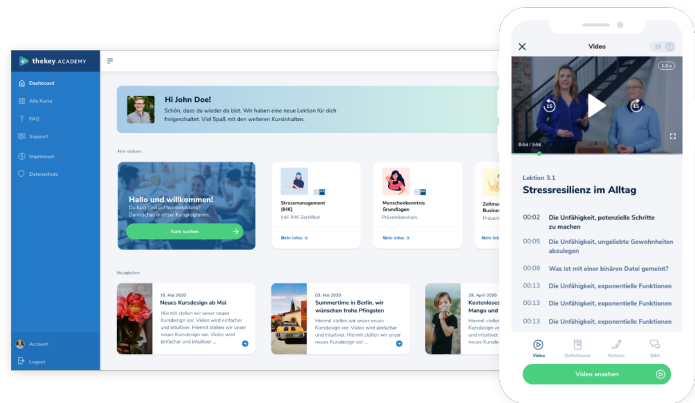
thekey.ACADEMY

Dashboard
Alle Kurse
FAQ
Support
Impressum
Datenschutz

Hi John Doe!
Schön, dass du wieder da bist. Wir haben eine neue Lektion für dich freigeschaltet. Viel Spaß mit den weiteren Kursinhalten.

Hallo und willkommen!
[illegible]
Kurs suchen

Stressmanagement (IHK)
Inkl. IHK Zertifikat
Mehr Infos →

Menschenkenntnis Grundlagen
Präsenzkurs
Mehr Infos →

Zeitma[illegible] Busine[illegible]
Mehr Infos →

Neuigkeiten

18. Mai 2020
Neues Kursdesign ab Mai
Hiermit stellen wir unser neues Kursdesign vor. Vieles wird einfacher und intuitiver. Hiermit stellen wir unser neues Kursdesign vor. Vieles wird einfacher und intuitiver ...

03. Mai 2020
Summertime in Berlin, wir wünschen frohe Pfingsten
Hiermit stellen wir unser neues Kursdesign vor. Vieles wird einfacher und intuitiver. Hiermit stellen wir unser neues Kursdesign vor ...

28. April 2020
Kostenloses Mango und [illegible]
Hiermit stellen wir unser neues Kursdesign vor. Vieles wird einfacher und intuitiver ...

Account
Logout

Video
15
1.0 x
15
15
0:54 / 3:56

Lektion 3.1
Stressresilienz im Alltag

00:02 Die Unfähigkeit, potenzielle Schritte zu machen
00:05 Die Unfähigkeit, ungeliebte Gewohnheiten abzulegen
00:09 Was ist mit einer binären Datei gemeint?
00:13 Die Unfähigkeit, exponentielle Funktionen
00:13 Die Unfähigkeit, exponentielle Funktionen
00:13 Die Unfähigkeit, exponentielle Funktionen

Video
Definitionen
Notizen
Q&A

Video ansehen